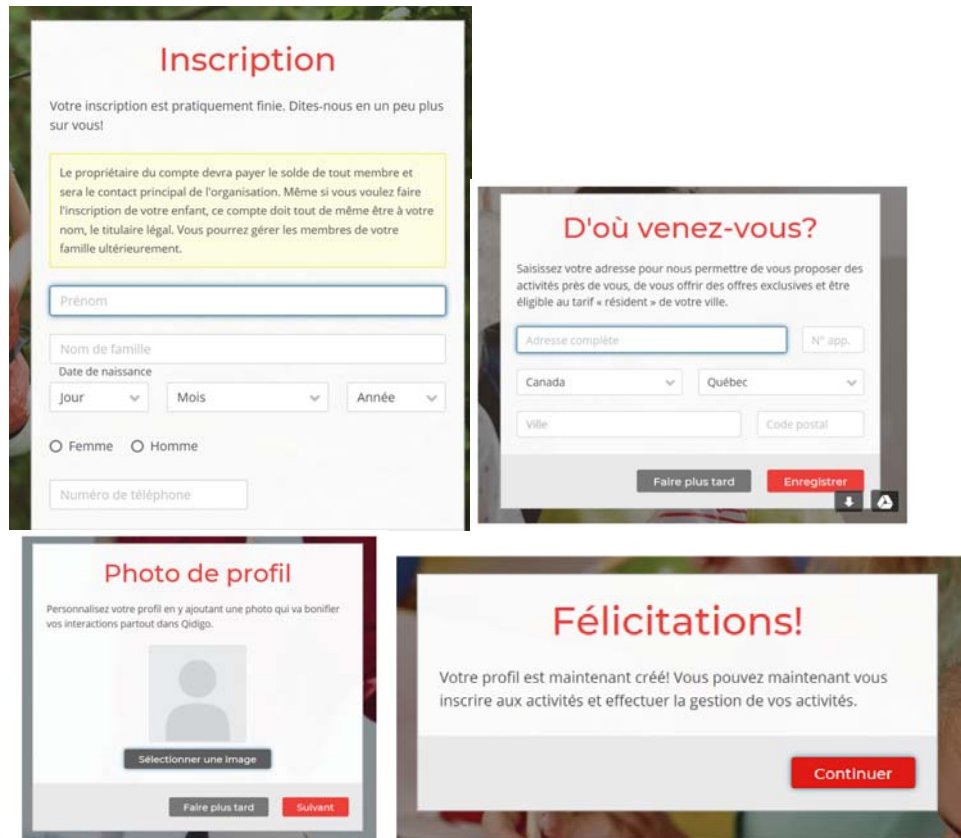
Inscription

Votre inscription est pratiquement finie. Dites-nous en un peu plus sur vous!

Le propriétaire du compte devra payer le solde de tout membre et sera le contact principal de l'organisation. Même si vous voulez faire l'inscription de votre enfant, ce compte doit tout de même être à votre nom, le titulaire légal. Vous pourrez gérer les membres de votre famille ultérieurement.

Prénom

Nom de famille

Date de naissance

Jour

Mois

Année

Femme

Homme

Numéro de téléphone

D'où venez-vous?

Saisissez votre adresse pour nous permettre de vous proposer des activités près de vous, de vous offrir des offres exclusives et être éligible au tarif « résident » de votre ville.

Adresse complète

N° app.

Canada

Québec

Ville

Code postal

Faire plus tard

Enregistrer

Photo de profil

Personnalisez votre profil en y ajoutant une photo qui va bonifier vos interactions partout dans Qidigo.

Sélectionner une image

Faire plus tard

Suivant

Félicitations!

Votre profil est maintenant créé! Vous pouvez maintenant vous inscrire aux activités et effectuer la gestion de vos activités.

Continuer